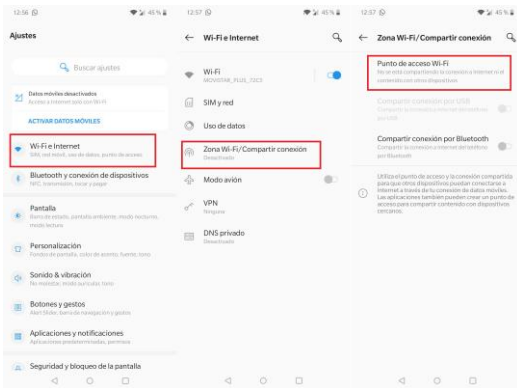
12:56 45 %

Ajustes

Buscar ajustes

Datos móviles desactivados
Acceso a internet solo por Wi-Fi

ACTIVAR DATOS MÓVILES

Wi-Fi e Internet
SIM, red móvil, uso de datos, punto de acceso

Bluetooth y conexión de dispositivos
NFC, transmisión, tocar y pagar

Pantalla
Brillo de estado, pantalla ambiente, modo nocturno, modo lectura

Personalización
Fondos de pantalla, color de acento, fuente, tono

Sonido & vibración
No molestar, modo auricular, tono

Botones y gestos
Alert Slider, barra de navegación y gestos

Aplicaciones y notificaciones
Aplicaciones predeterminadas, permisos

Seguridad y bloqueo de la pantalla

12:57 45 %

Wi-Fi e Internet

Wi-Fi
MOVISTAR_PLUS_72C3

SIM y red

Uso de datos

Zona Wi-Fi/Compartir conexión
Desactivado

Modo avión

VPN
Ninguna

DNS privado
Automático

12:57 45 %

Zona Wi-Fi/Compartir conexión

Punto de acceso Wi-Fi
No se está compartiendo la conexión a Internet ni el contenido con otros dispositivos

Compartir conexión por USB
USB no conectado

Compartir conexión por Bluetooth
Compartir la conexión a Internet del teléfono por Bluetooth

Utiliza el punto de acceso y la conexión compartida para que otros dispositivos puedan conectarse a Internet a través de tu conexión de datos móviles. Las aplicaciones también pueden crear un punto de acceso para compartir contenido con dispositivos cercanos.